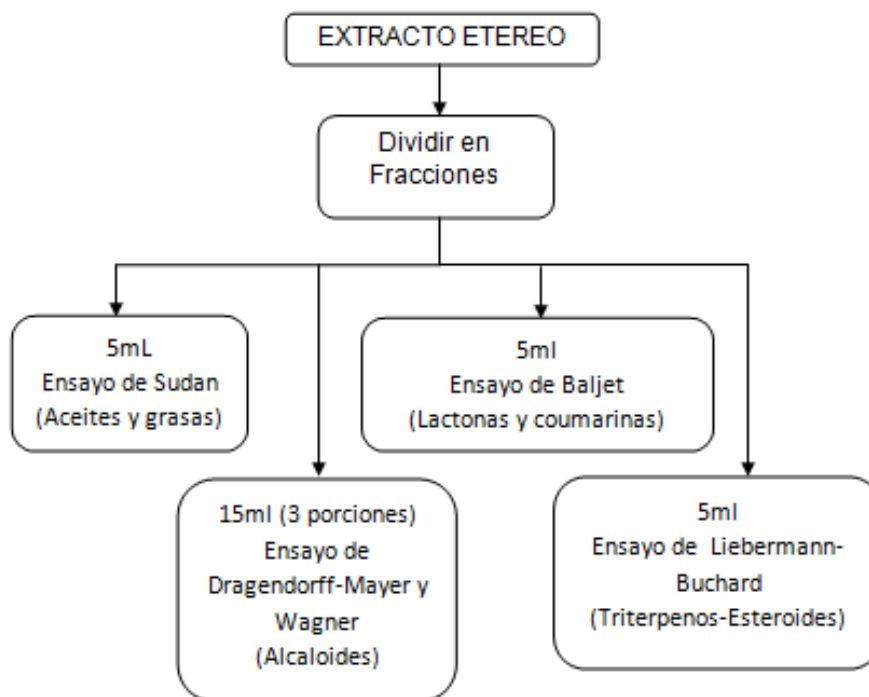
EXTRACTO ETEREO

Dividir en Fracciones

5mL
Ensayo de Sudan
(Aceites y grasas)

15ml (3 porciones)
Ensayo de Dragendorff-Mayer y Wagner
(Alcaloides)

5ml
Ensayo de Baljet
(Lactonas y coumarinas)

5ml
Ensayo de Liebermann-Buchard
(Triterpenos-Esteroides)